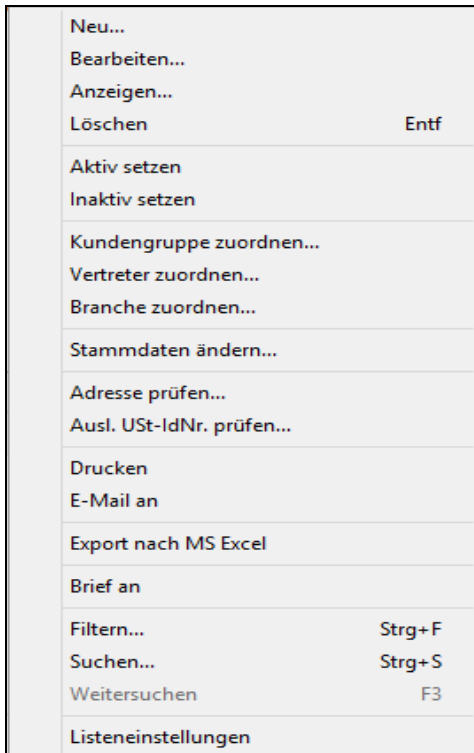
Neu...
Bearbeiten...
Anzeigen...
Löschen Entf

Aktiv setzen
Inaktiv setzen

Kundengruppe zuordnen...
Vertreter zuordnen...
Branche zuordnen...

Stammdaten ändern...

Adresse prüfen...
Ausl. USt-IdNr. prüfen...

Drucken
E-Mail an

Export nach MS Excel

Brief an

Filtern... Strg+F
Suchen... Strg+S
Weitersuchen F3

Listeneinstellungen